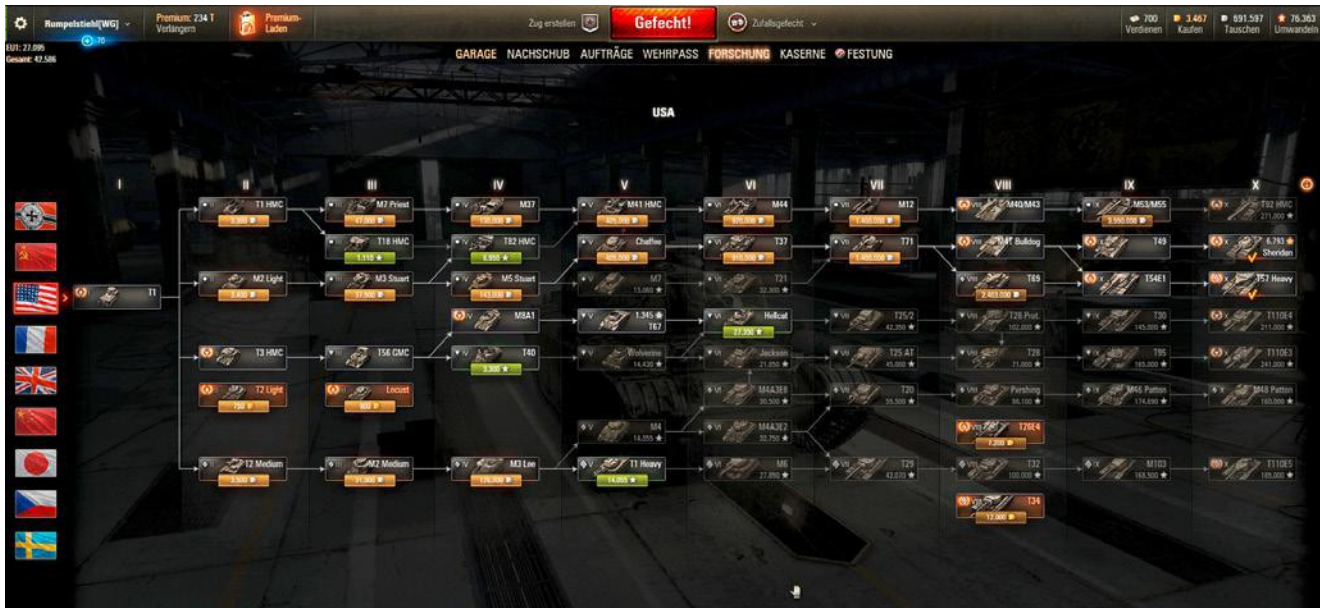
Rumpelstiehl[WG]
70
Premium: 234 T
Verlängern
Premium-Laden
Zug erstellen
Gefecht!
Zufallsgefecht
700 Verdienen
3.467 Kaufen
691.597 Tauschen
76.363 Umwandeln
EUI: 27.095
Gesamt: 42.586

GARAGE NACHSCHUB AUFTRÄGE WEHRPASS FORSCHUNG KASERNE FESTUNG

USA

I II III IV V VI VII VIII IX X

T1

T1 HMC 3.500
M2 Light 3.400
T3 HMC
T2 Light 750
T2 Medium 3.500

M7 Priest 47.000
T18 HMC 1.110
M3 Stuart 37.500
T56 GMC
Locust 900
M2 Medium 31.000

M37 130.000
T82 HMC 6.950
M5 Stuart 143.000
M8A1
T40 3.300
M3 Lee 126.000

M41 HMC 405.000
Chaffee 405.000
M7 15.000
1.345 T67
Wolverine 14.430
M4 14.355
T1 Heavy 14.005

M44 920.000
T37 915.000
T21 32.900
Hellcat 27.350
Jackson 21.850
M4A3E8 30.500
M4A3E2 32.750
M6 27.850

M12 1.400.000
T71 1.400.000
T25/2 42.350
T25 AT 45.000
T20 35.500
T29 42.070

M40/M43
M41 Bulldog
T69 2.403.000
T28 Prot. 102.000
T28 71.000
Pershing 86.100
T26E4 7.200
T32 100.000
T34 12.000

M53/M55 3.550.000
T49
T54E1
T30 145.000
T95 165.000
M46 Patton 174.690
M103 163.500

T92 HMC 271.000
6.793 Sheridan
T57 Heavy
T110E4 211.000
T110E3 241.000
M48 Patton 160.000
T110E5 185.000